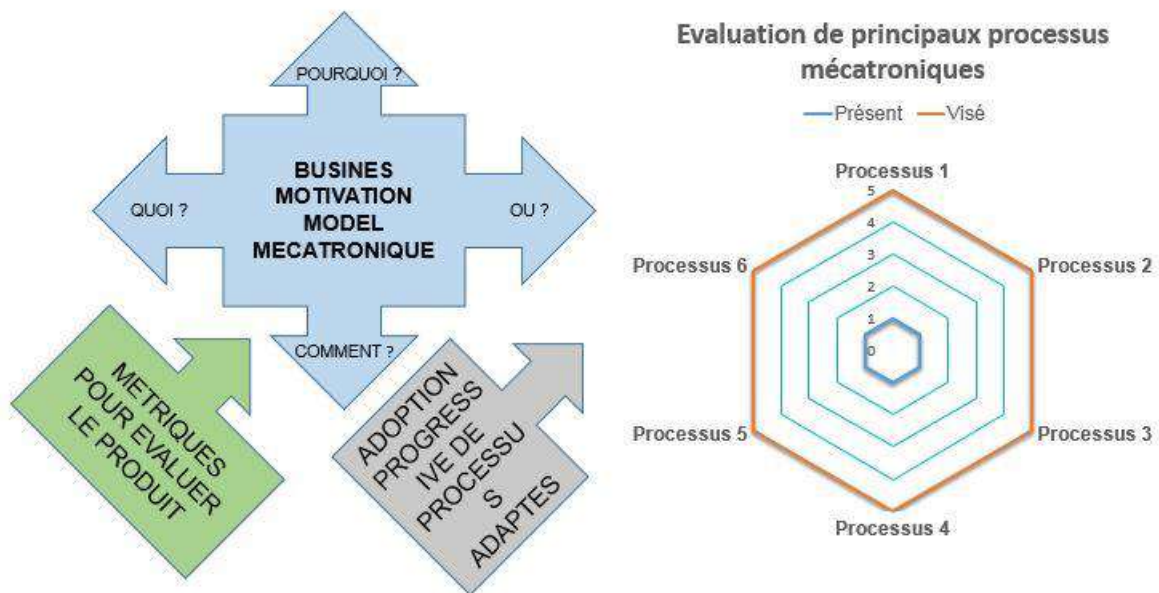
POURQUOI ?

QUOI ?

BUSINES MOTIVATION MODEL MECATRONIQUE

OU ?

COMMENT ?

METRIQUES POUR EVALUER LE PRODUIT

ADOPTION PROGRESS IVE DE PROCESSU S ADAPTES

Evaluation de principaux processus mécatroniques

Présent Visé

Processus 1
5
4
3
2
1
0
Processus 2
Processus 3
Processus 4
Processus 5
Processus 6